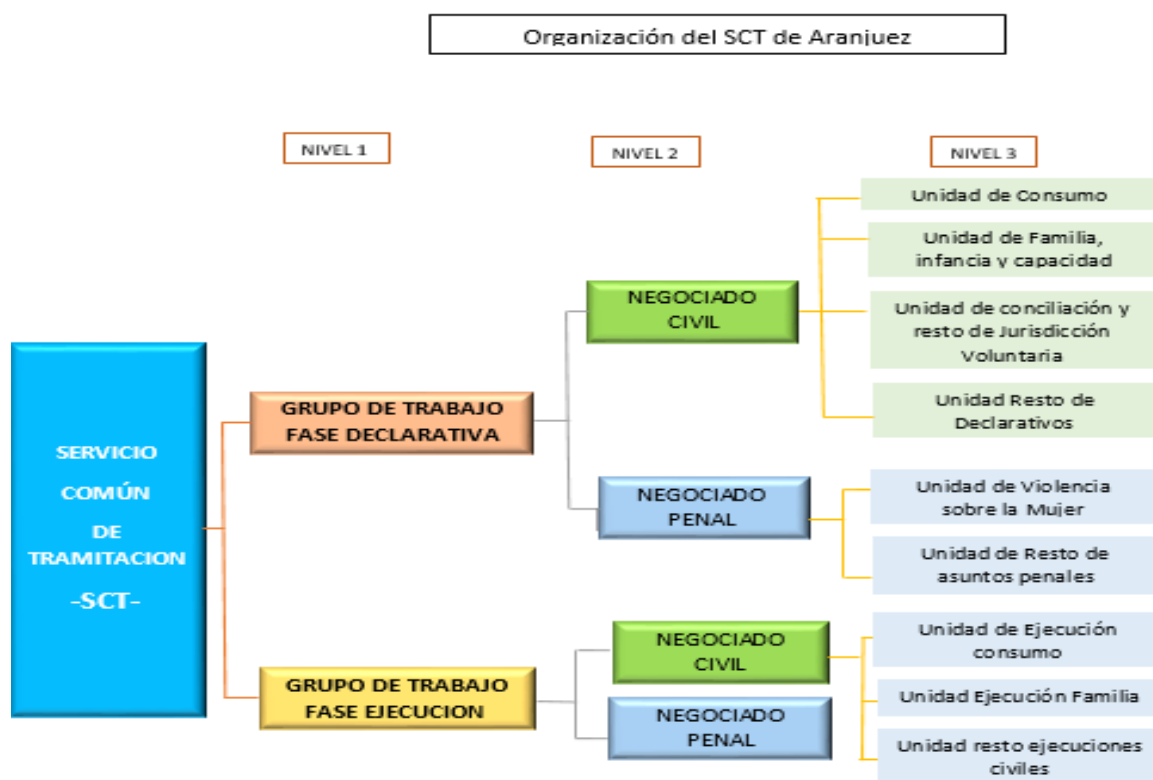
Organización del SCT de Aranjuez

NIVEL 1

NIVEL 2

NIVEL 3

SERVICIO COMÚN DE TRAMITACION -SCT-

GRUPO DE TRABAJO FASE DECLARATIVA

NEGOCIADO CIVIL

Unidad de Consumo

Unidad de Familia, infancia y capacidad

Unidad de conciliación y resto de Jurisdicción Voluntaria

Unidad Resto de Declarativos

NEGOCIADO PENAL

Unidad de Violencia sobre la Mujer

Unidad de Resto de asuntos penales

GRUPO DE TRABAJO FASE EJECUCION

NEGOCIADO CIVIL

Unidad de Ejecución consumo

Unidad Ejecución Familia

Unidad resto ejecuciones civiles

NEGOCIADO PENAL